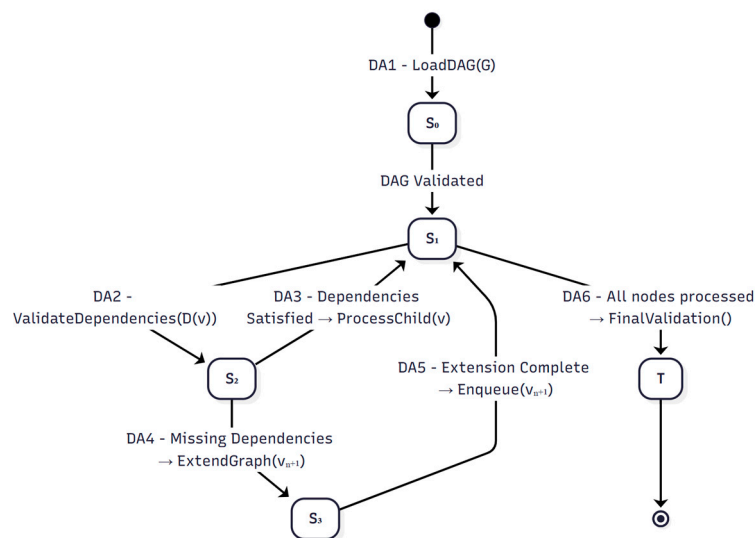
DA1 - LoadDAG(G)

$S_0$

DAG Validated

$S_1$

DA2 - ValidateDependencies(D(v))

DA3 - Dependencies Satisfied → ProcessChild(v)

DA6 - All nodes processed → FinalValidation()

$S_2$

DA5 - Extension Complete → Enqueue($v_{n+1}$)

T

DA4 - Missing Dependencies → ExtendGraph($v_{n+1}$)

$S_3$